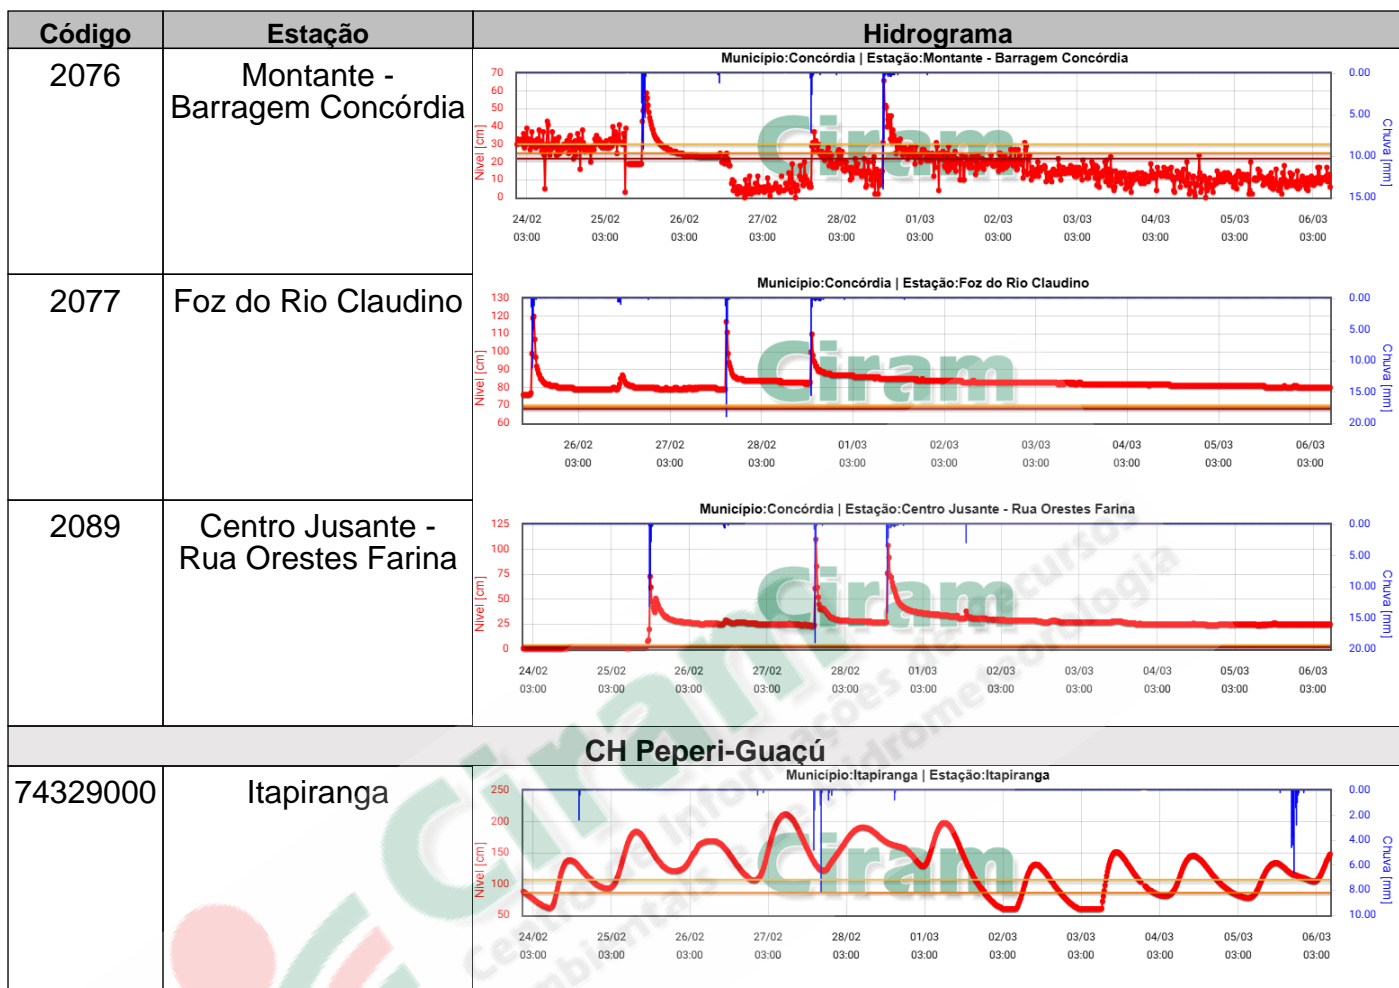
| Código | Estação | Hidrograma |
|---|---|---|
| 2076 | Montante - Barragem Concórdia | Municipio:Concórdia \| Estação:Montante - Barragem Concórdia<br>70 60 50 40 30 20 10 0<br>Nível [cm]<br>0.00 5.00 10.00 15.00<br>Chuva [mm]<br>24/02 03:00 25/02 03:00 26/02 03:00 27/02 03:00 28/02 03:00 01/03 03:00 02/03 03:00 03/03 03:00 04/03 03:00 05/03 03:00 06/03 03:00<br>Ciram |
| 2077 | Foz do Rio Claudino | Municipio:Concórdia \| Estação:Foz do Rio Claudino<br>130 120 110 100 90 80 70 60<br>Nível [cm]<br>0.00 5.00 10.00 15.00 20.00<br>Chuva [mm]<br>26/02 03:00 27/02 03:00 28/02 03:00 01/03 03:00 02/03 03:00 03/03 03:00 04/03 03:00 05/03 03:00 06/03 03:00<br>Ciram |
| 2089 | Centro Jusante - Rua Orestes Farina | Municipio:Concórdia \| Estação:Centro Jusante - Rua Orestes Farina<br>125 100 75 50 25 0<br>Nível [cm]<br>0.00 5.00 10.00 15.00 20.00<br>Chuva [mm]<br>24/02 03:00 25/02 03:00 26/02 03:00 27/02 03:00 28/02 03:00 01/03 03:00 02/03 03:00 03/03 03:00 04/03 03:00 05/03 03:00 06/03 03:00<br>Ciram |

CH Peperi-Guaçú

| | | |
|---|---|---|
| 74329000 | Itapiranga | Municipio:Itapiranga \| Estação:Itapiranga<br>250 200 150 100 50<br>Nível [cm]<br>0.00 2.00 4.00 6.00 8.00 10.00<br>Chuva [mm]<br>24/02 03:00 25/02 03:00 26/02 03:00 27/02 03:00 28/02 03:00 01/03 03:00 02/03 03:00 03/03 03:00 04/03 03:00 05/03 03:00 06/03 03:00<br>Ciram |

Ciram Centro de Informações de Recursos Ambientais e de Hidrometeorologia